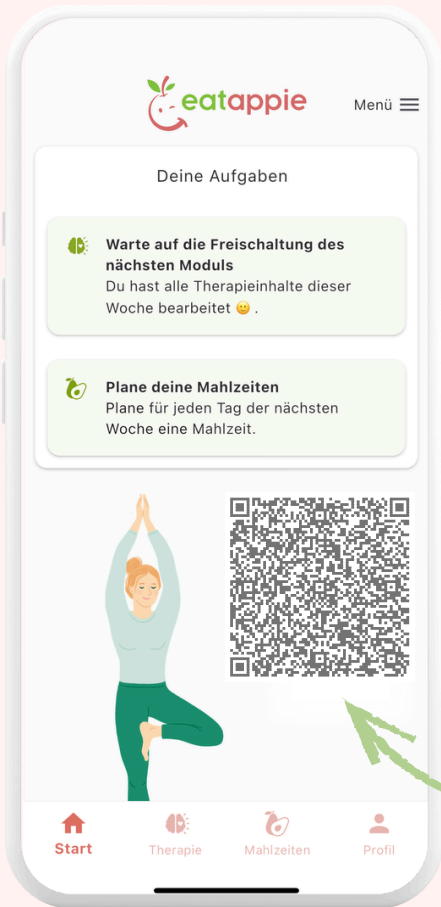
eatappie

Menü

Deine Aufgaben

Warte auf die Freischaltung des nächsten Moduls
Du hast alle Therapieinhalte dieser Woche bearbeitet 🙂 .

Plane deine Mahlzeiten
Plane für jeden Tag der nächsten Woche eine Mahlzeit.

Start Therapie Mahlzeiten Profil